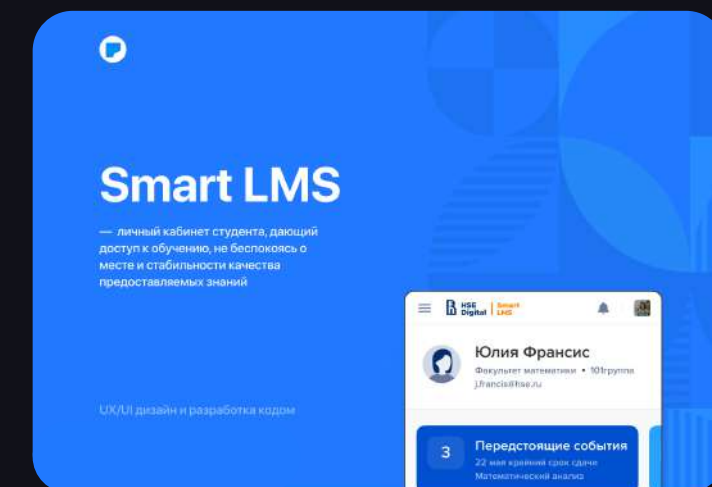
Smart LMS

— личный кабинет студента, дающий доступ к обучению, не беспокоясь о месте и стабильности качества предоставляемых знаний

UX/UI дизайн и разработка кодом

HSE Digital | Smart LMS

Юлия Франсис
Факультет математики • 101группа
j.francis@hse.ru

3
Предстоящие события
22 мая крайний срок сдачи
Математический анализ